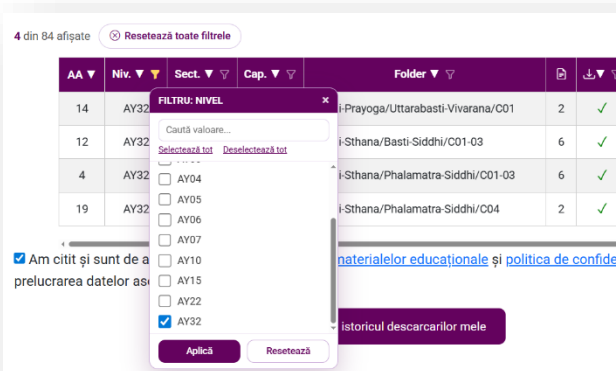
4 din 84 afișate ⊗ Resetează toate filtrele

| AA ▼ | Niv. ▼ | Sect. ▼ | Cap. ▼ | Folder ▼ | | ▼ |
|---|---|---|---|---|---|---|
| 14 | AY32 | | | i-Prayoga/Uttarabasti-Vivarana/C01 | 2 | ✓ |
| 12 | AY32 | | | i-Sthana/Basti-Siddhi/C01-03 | 6 | ✓ |
| 4 | AY32 | | | i-Sthana/Phalamatra-Siddhi/C01-03 | 6 | ✓ |
| 19 | AY32 | | | i-Sthana/Phalamatra-Siddhi/C04 | 2 | ✓ |

FILTRU: NIVEL ×

Caută valoare...

Selectează tot Deselectează tot

AY04
AY05
AY06
AY07
AY10
AY15
AY22
AY32

Aplică Resetează

Am citit și sunt de a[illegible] materialelor educaționale și politica de confide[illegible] prelucrarea datelor as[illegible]

istoricul descarcarilor mele